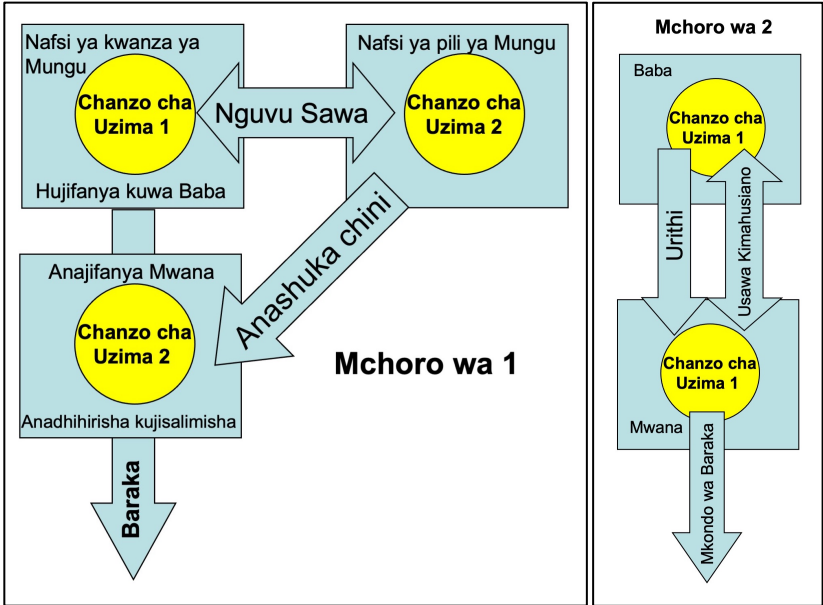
Nafsi ya kwanza ya Mungu

Chanzo cha Uzima 1

Nguvu Sawa

Nafsi ya pili ya Mungu

Chanzo cha Uzima 2

Hujifanya kuwa Baba

Anashuka chini

Anajifanya Mwana

Chanzo cha Uzima 2

Anadhihirisha kujisalimisha

Baraka

Mchoro wa 1

Mchoro wa 2

Baba

Chanzo cha Uzima 1

Urithi

Usawa Kimahusiano

Chanzo cha Uzima 1

Mwana

Mkondo wa Baraka